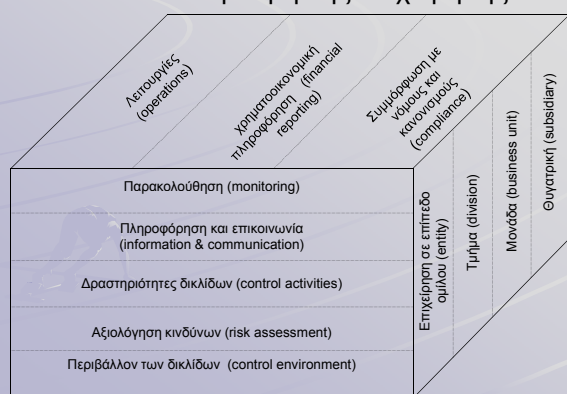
Λειτουργίες (operations)

Χρηματοοικονομική πληροφόρηση (financial reporting)

Συμμόρφωση με νόμους και κανονισμούς (compliance)

Παρακολούθηση (monitoring)

Πληροφόρηση και επικοινωνία (information & communication)

Δραστηριότητες δικλίδων (control activities)

Αξιολόγηση κινδύνων (risk assessment)

Περιβάλλον των δικλίδων (control environment)

Επιχείρηση σε επίπεδο ομίλου (entity)

Τμήμα (division)

Μονάδα (business unit)

Θυγατρική (subsidiary)